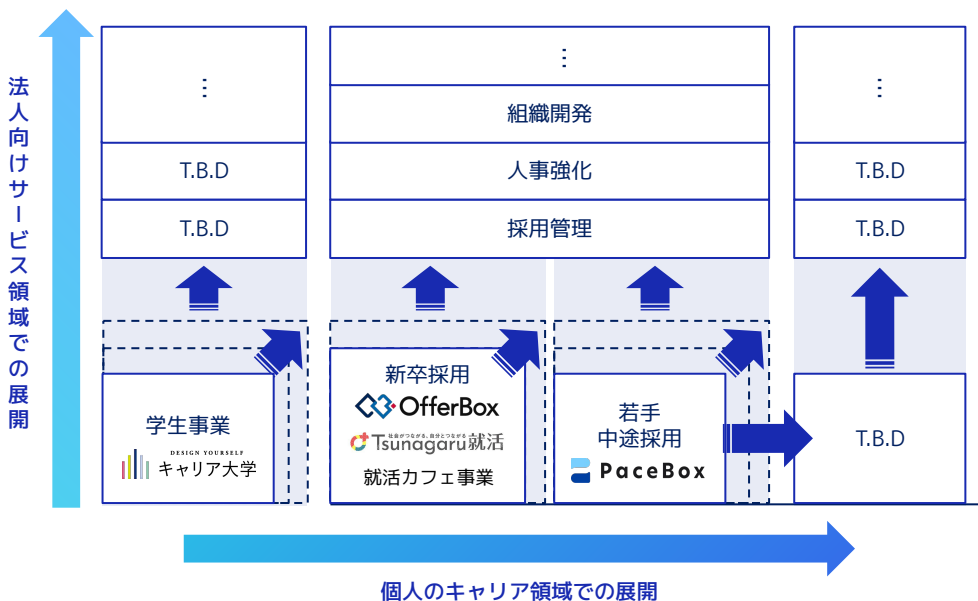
法人向けサービス領域での展開

⋮

T.B.D

T.B.D

⋮

組織開発

人事強化

採用管理

⋮

T.B.D

T.B.D

学生事業
DESIGN YOURSELF
キャリア大学

新卒採用
OfferBox
社会がつながる。自分とつながる
Tsunagaru就活
就活カフェ事業

若手
中途採用
PaceBox

T.B.D

個人のキャリア領域での展開